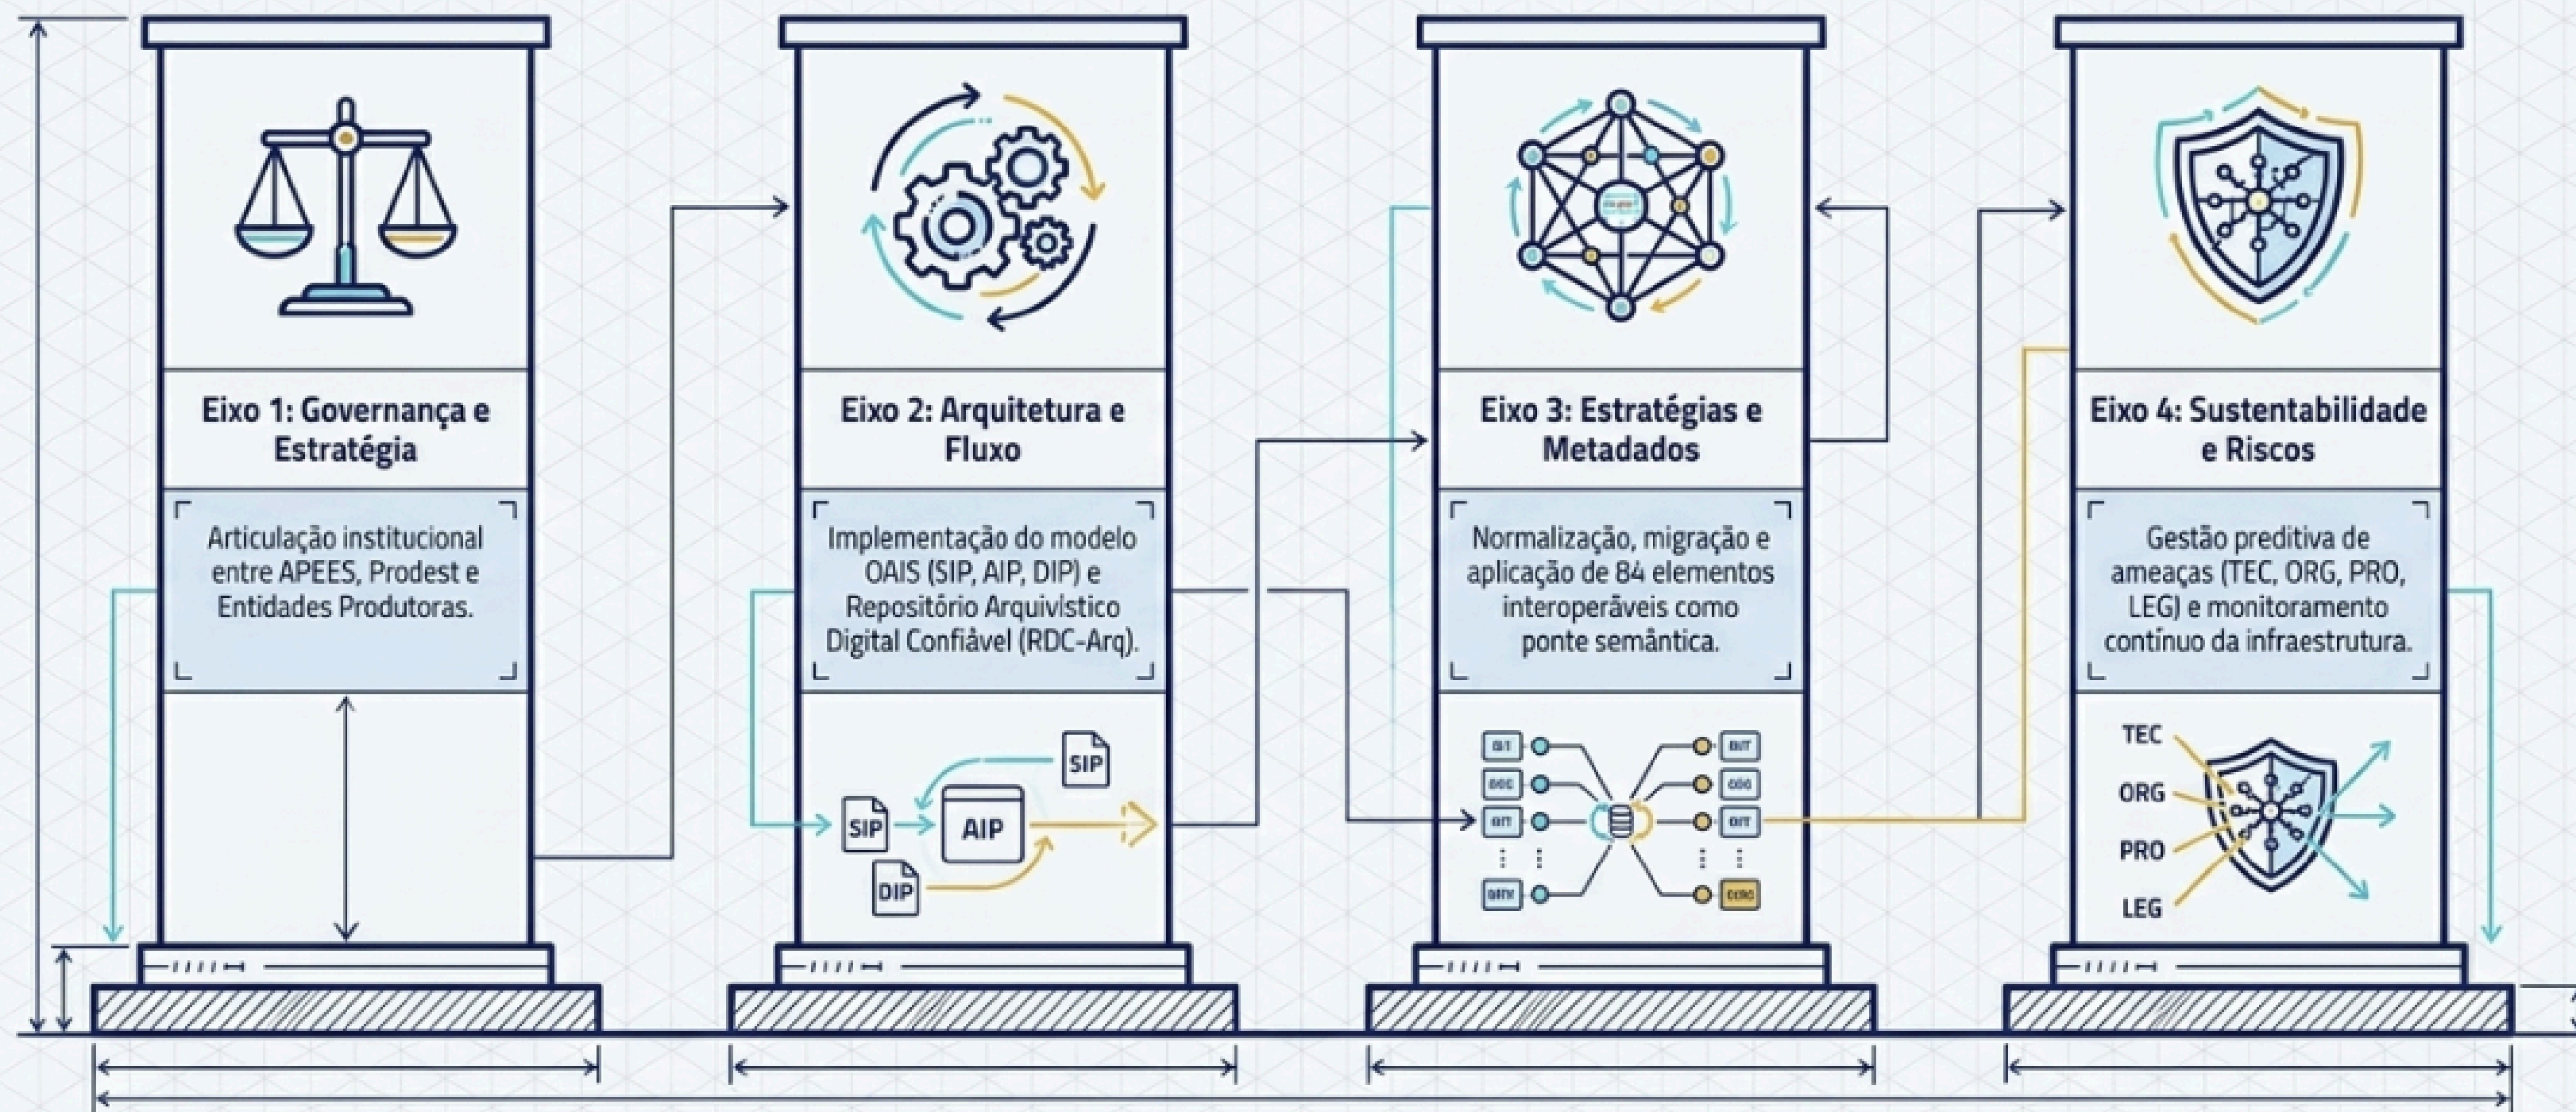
Eixo 1: Governança e Estratégia

Articulação institucional entre APEES, Prodest e Entidades Produtoras.

Eixo 2: Arquitetura e Fluxo

Implementação do modelo OAIS (SIP, AIP, DIP) e Repositório Arquivístico Digital Confiável (RDC-Arq).

SIP
SIP
AIP
DIP

Eixo 3: Estratégias e Metadados

Normalização, migração e aplicação de 84 elementos interoperáveis como ponte semântica.

Eixo 4: Sustentabilidade e Riscos

Gestão preditiva de ameaças (TEC, ORG, PRO, LEG) e monitoramento contínuo da infraestrutura.

TEC
ORG
PRO
LEG